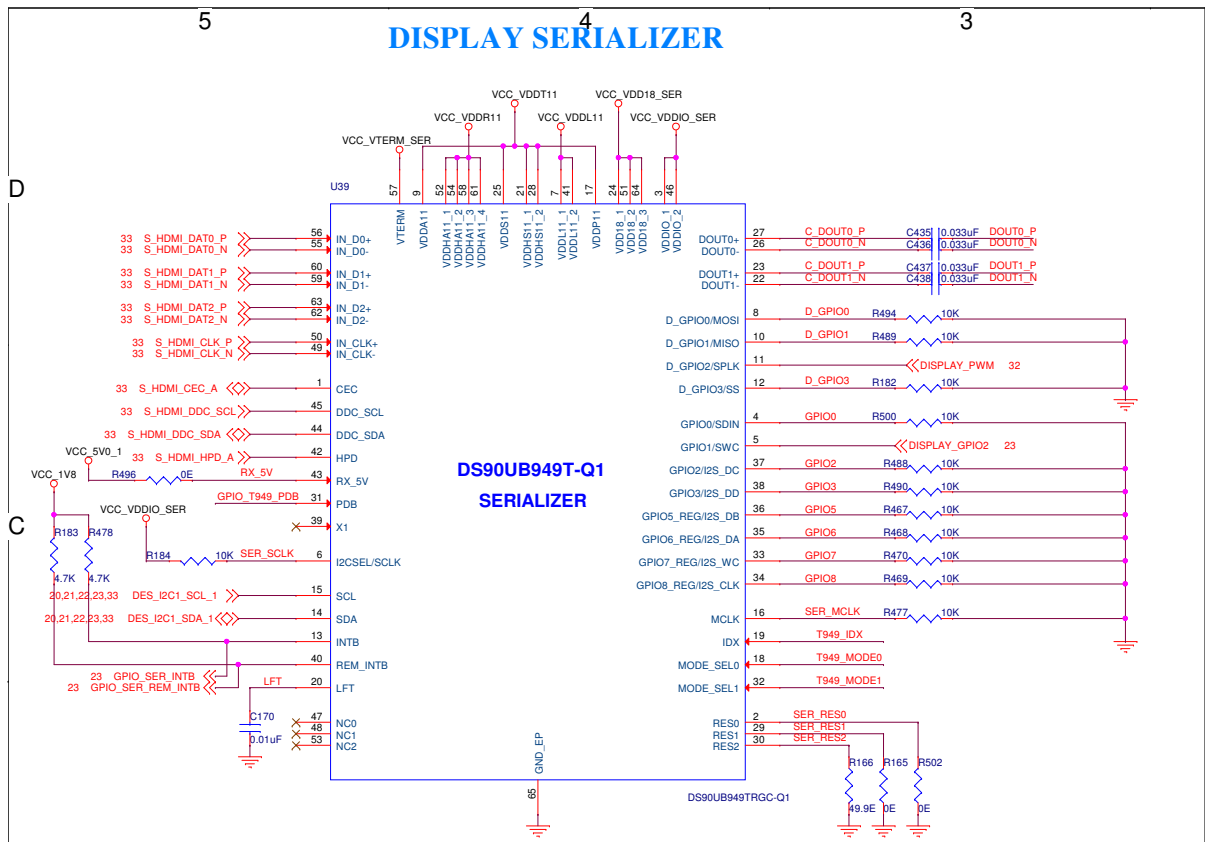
5 4 3

DISPLAY SERIALIZER

D

C

VCC_VTERM_SER
VCC_VDDR11
VCC_VDDT11
VCC_VDDL11
VCC_VDD18_SER
VCC_VDDIO_SER

U39

57 9 52 54 58 61 25 21 28 7 41 17 24 51 64 3 46

VTERM VDDA11 VDDHA11_1 VDDHA11_2 VDDHA11_3 VDDHA11_4 VDDS11 VDDHS11_1 VDDHS11_2 VDDL11_1 VDDL11_2 VDDP11 VDD18_1 VDD18_2 VDD18_3 VDDIO_1 VDDIO_2

33 S_HDMI_DAT0_P 56 IN_D0+
33 S_HDMI_DAT0_N 55 IN_D0-
33 S_HDMI_DAT1_P 60 IN_D1+
33 S_HDMI_DAT1_N 59 IN_D1-
33 S_HDMI_DAT2_P 63 IN_D2+
33 S_HDMI_DAT2_N 62 IN_D2-
33 S_HDMI_CLK_P 50 IN_CLK+
33 S_HDMI_CLK_N 49 IN_CLK-
33 S_HDMI_CEC_A 1 CEC
33 S_HDMI_DDC_SCL 45 DDC_SCL
33 S_HDMI_DDC_SDA 44 DDC_SDA
33 S_HDMI_HPD_A 42 HPD
VCC_5V0_1
R496 0E RX_5V 43 RX_5V
VCC_1V8
GPIO_T949_PDB 31 PDB
VCC_VDDIO_SER
39 X1
R183 R478
R184 10K SER_SCLK 6 I2CSEL/SCLK
4.7K 4.7K
20,21,22,23,33 DES_I2C1_SCL_1 15 SCL
20,21,22,23,33 DES_I2C1_SDA_1 14 SDA
13 INTB
40 REM_INTB
23 GPIO_SER_INTB
23 GPIO_SER_REM_INTB
LFT 20 LFT
C170
0.01uF
47 NC0
48 NC1
53 NC2

DS90UB949T-Q1
SERIALIZER

GND_EP
65

27 DOUT0+ C_DOUT0_P C435 0.033uF DOUT0_P
26 DOUT0- C_DOUT0_N C436 0.033uF DOUT0_N
23 DOUT1+ C_DOUT1_P C437 0.033uF DOUT1_P
22 DOUT1- C_DOUT1_N C438 0.033uF DOUT1_N
D_GPIO0/MOSI 8 D_GPIO0 R494 10K
D_GPIO1/MISO 10 D_GPIO1 R489 10K
D_GPIO2/SPLK 11 DISPLAY_PWM 32
D_GPIO3/SS 12 D_GPIO3 R182 10K
GPIO0/SDIN 4 GPIO0 R500 10K
GPIO1/SWC 5 DISPLAY_GPIO2 23
GPIO2/I2S_DC 37 GPIO2 R488 10K
GPIO3/I2S_DD 38 GPIO3 R490 10K
GPIO5_REG/I2S_DB 36 GPIO5 R467 10K
GPIO6_REG/I2S_DA 35 GPIO6 R468 10K
GPIO7_REG/I2S_WC 33 GPIO7 R470 10K
GPIO8_REG/I2S_CLK 34 GPIO8 R469 10K
MCLK 16 SER_MCLK R477 10K
IDX 19 T949_IDX
MODE_SEL0 18 T949_MODE0
MODE_SEL1 32 T949_MODE1
RES0 2 SER_RES0
RES1 29 SER_RES1
RES2 30 SER_RES2
R166 R165 R502
49.9E 0E 0E
DS90UB949TRGC-Q1